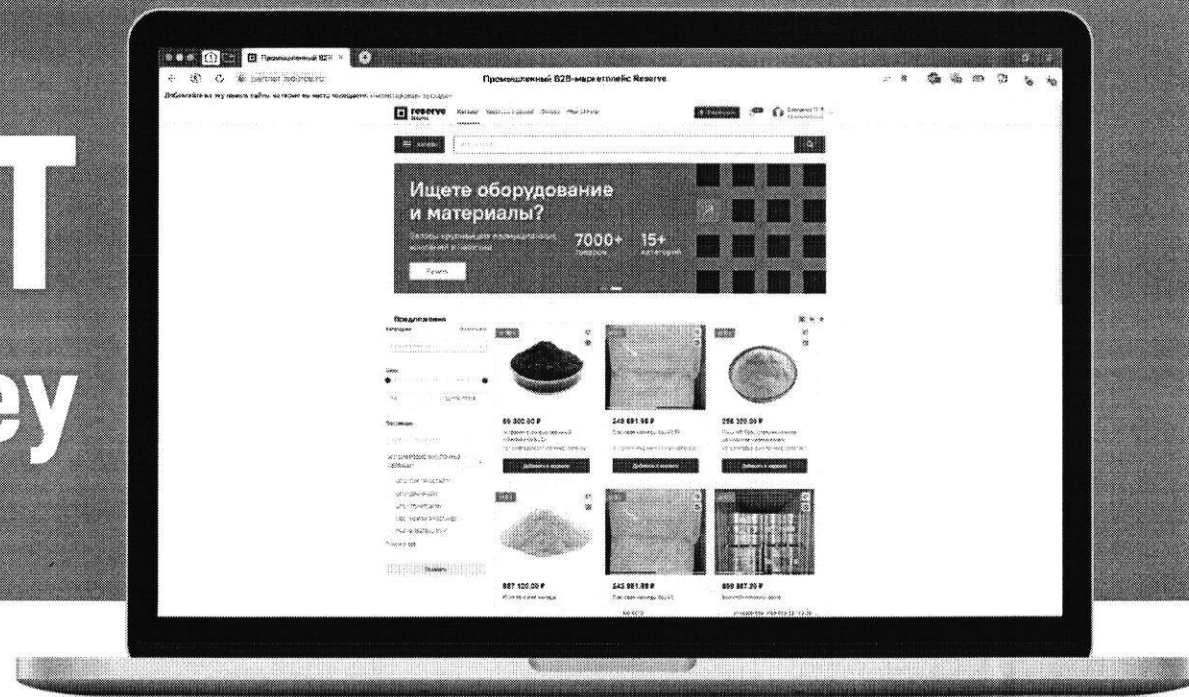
T

ey

Промышленный B2B ×

Промышленный B2B-маркетплейс Reserve

reserve

Каталог

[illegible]

Ищете оборудование и материалы?

7000+ товаров

15+ категорий

Перейти

Предложения

Категории

Цена

69 300.00 ₽

Добавить в корзину

243 891.98 ₽

Добавить в корзину

256 320.00 ₽

Добавить в корзину

887 120.00 ₽

243 891.88 ₽

896 887.20 ₽

Показать